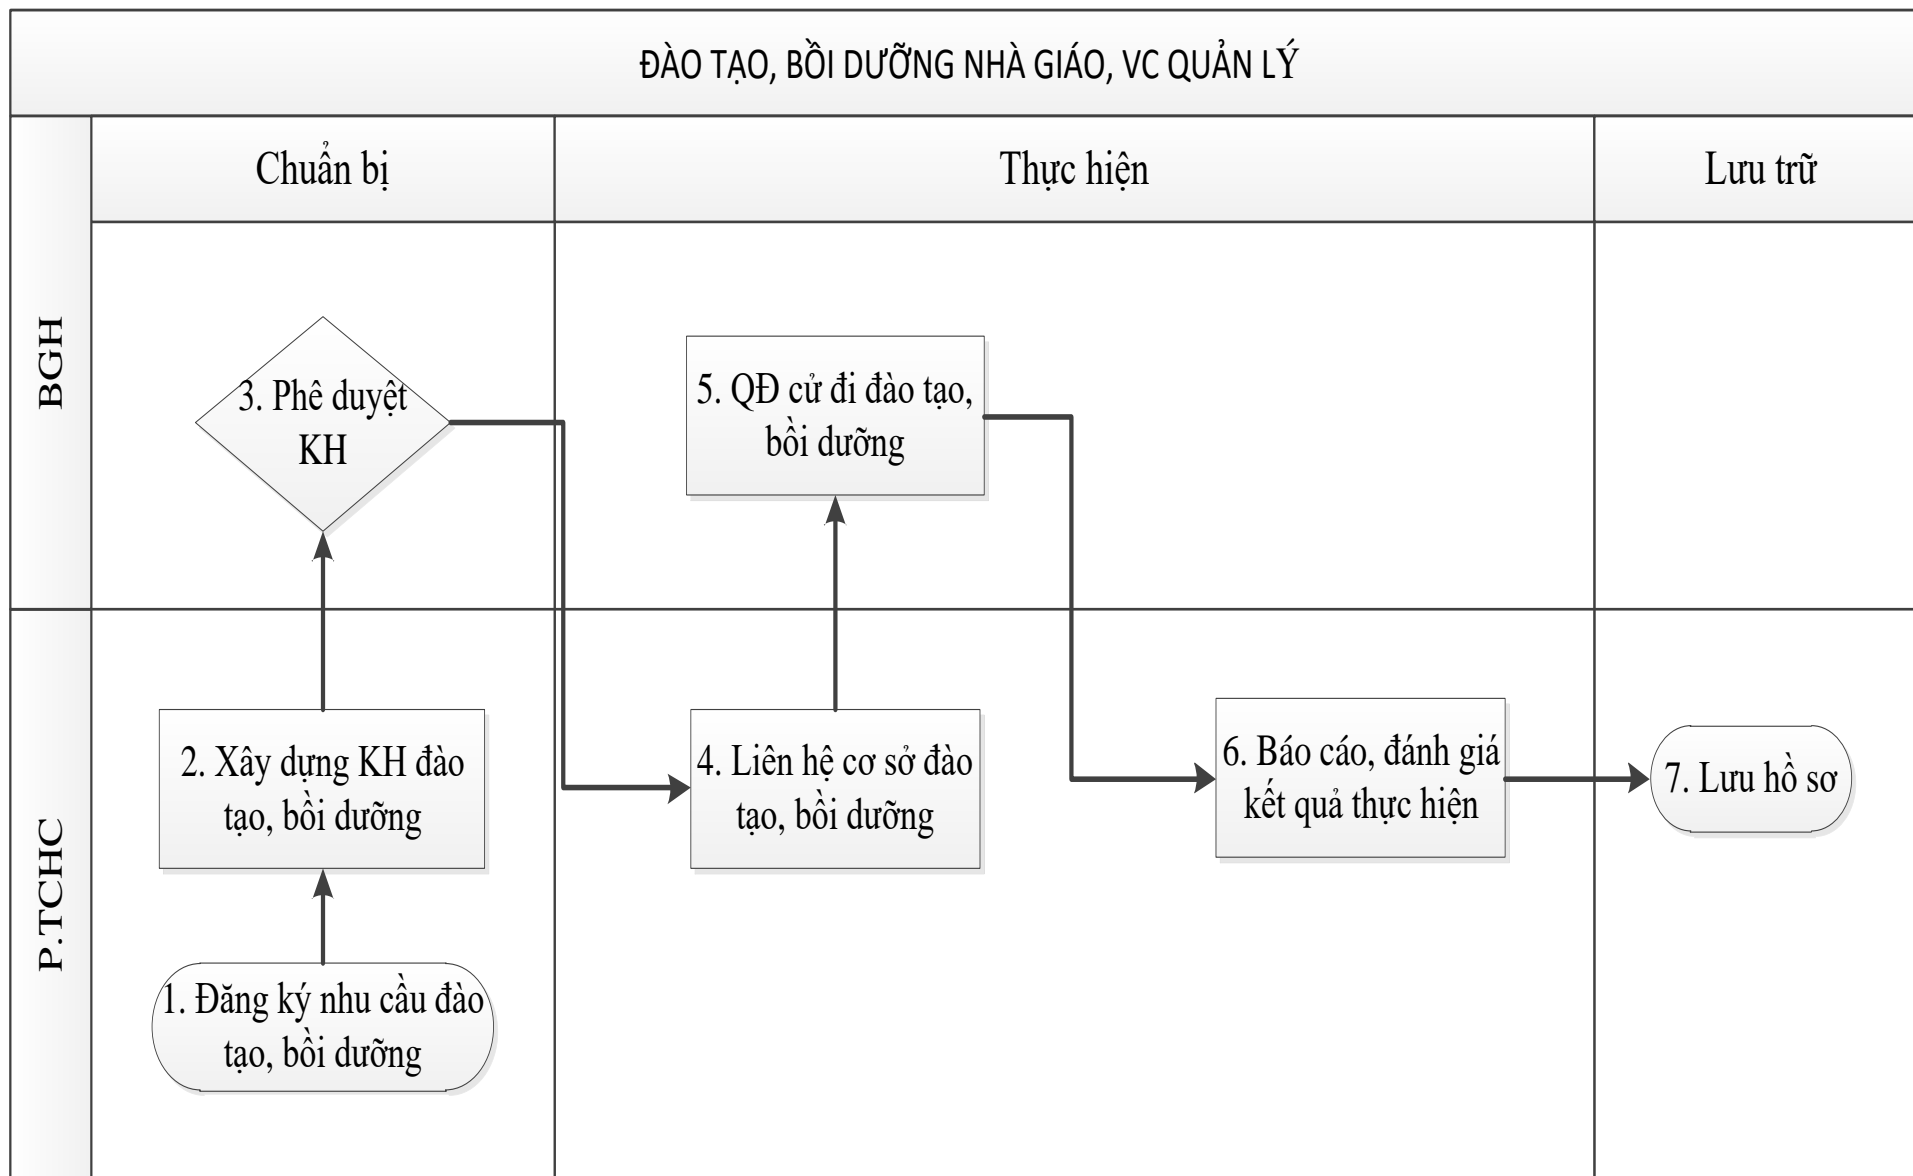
ĐÀO TẠO, BỒI DƯỠNG NHÀ GIÁO, VC QUẢN LÝ

Chuẩn bị

Thực hiện

Lưu trữ

BGH

3. Phê duyệt KH

5. QĐ cử đi đào tạo, bồi dưỡng

P.TCHC

2. Xây dựng KH đào tạo, bồi dưỡng

4. Liên hệ cơ sở đào tạo, bồi dưỡng

6. Báo cáo, đánh giá kết quả thực hiện

7. Lưu hồ sơ

1. Đăng ký nhu cầu đào tạo, bồi dưỡng